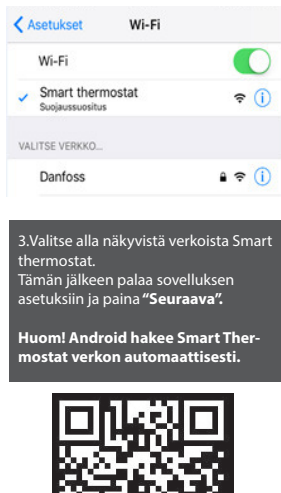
< Asetukset Wi-Fi

Wi-Fi

Smart thermostat
Suojaussuositus

VALITSE VERKKO...

Danfoss

3.Valitse alla näkyvistä verkoista Smart thermostat.
Tämän jälkeen palaa sovelluksen asetuksiin ja paina **"Seuraava".**

**Huom! Android hakee Smart Thermostat verkon automaattisesti.**